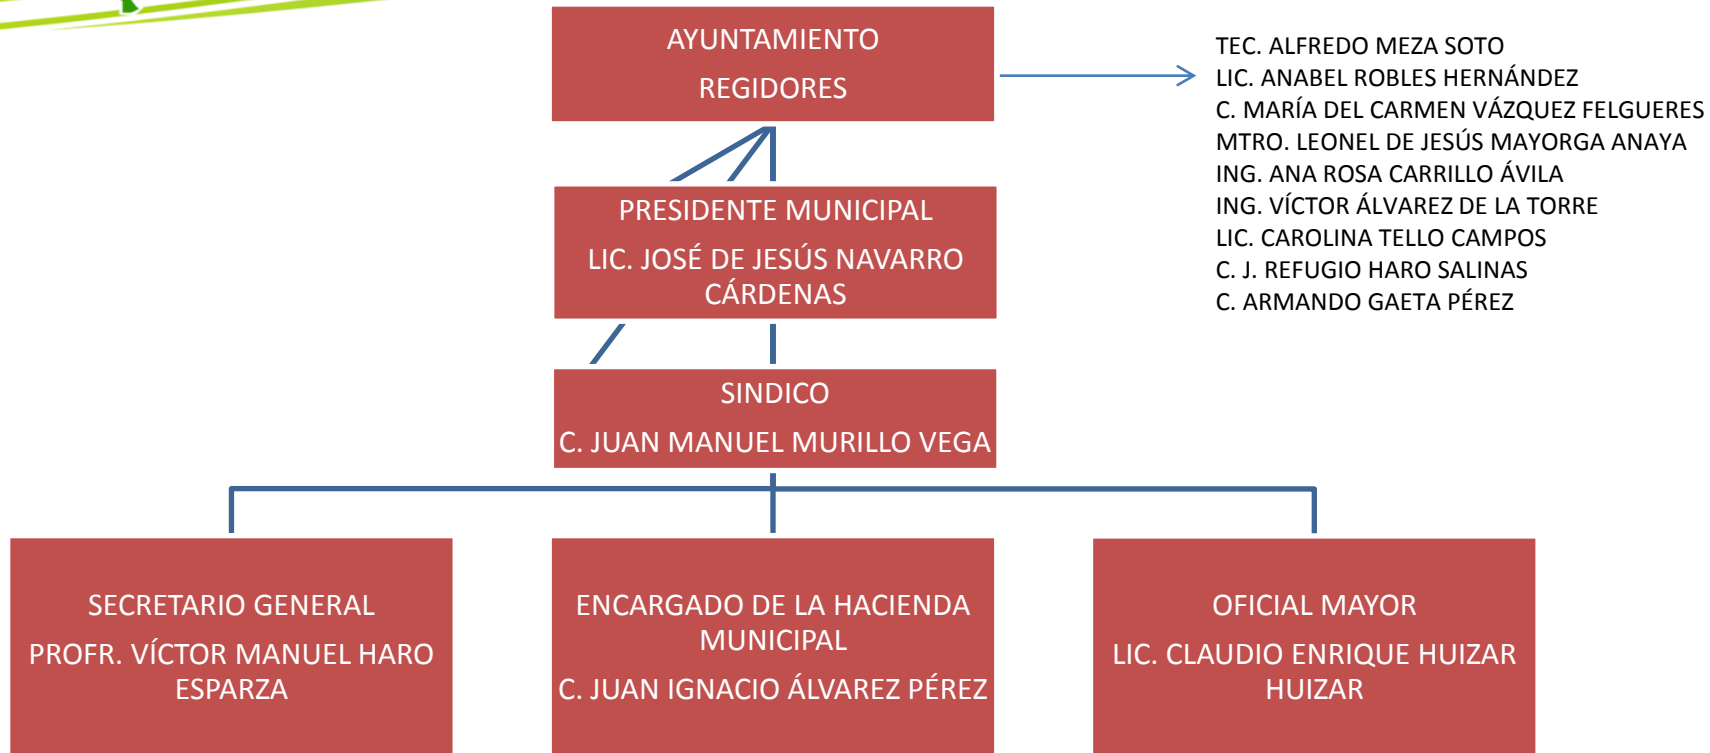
AYUNTAMIENTO

REGIDORES

TEC. ALFREDO MEZA SOTO
LIC. ANABEL ROBLES HERNÁNDEZ
C. MARÍA DEL CARMEN VÁZQUEZ FELGUERES
MTRO. LEONEL DE JESÚS MAYORGA ANAYA
ING. ANA ROSA CARRILLO ÁVILA
ING. VÍCTOR ÁLVAREZ DE LA TORRE
LIC. CAROLINA TELLO CAMPOS
C. J. REFUGIO HARO SALINAS
C. ARMANDO GAETA PÉREZ

PRESIDENTE MUNICIPAL

LIC. JOSÉ DE JESÚS NAVARRO CÁRDENAS

SINDICO

C. JUAN MANUEL MURILLO VEGA

SECRETARIO GENERAL

PROFR. VÍCTOR MANUEL HARO ESPARZA

ENCARGADO DE LA HACIENDA MUNICIPAL

C. JUAN IGNACIO ÁLVAREZ PÉREZ

OFICIAL MAYOR

LIC. CLAUDIO ENRIQUE HUIZAR HUIZAR